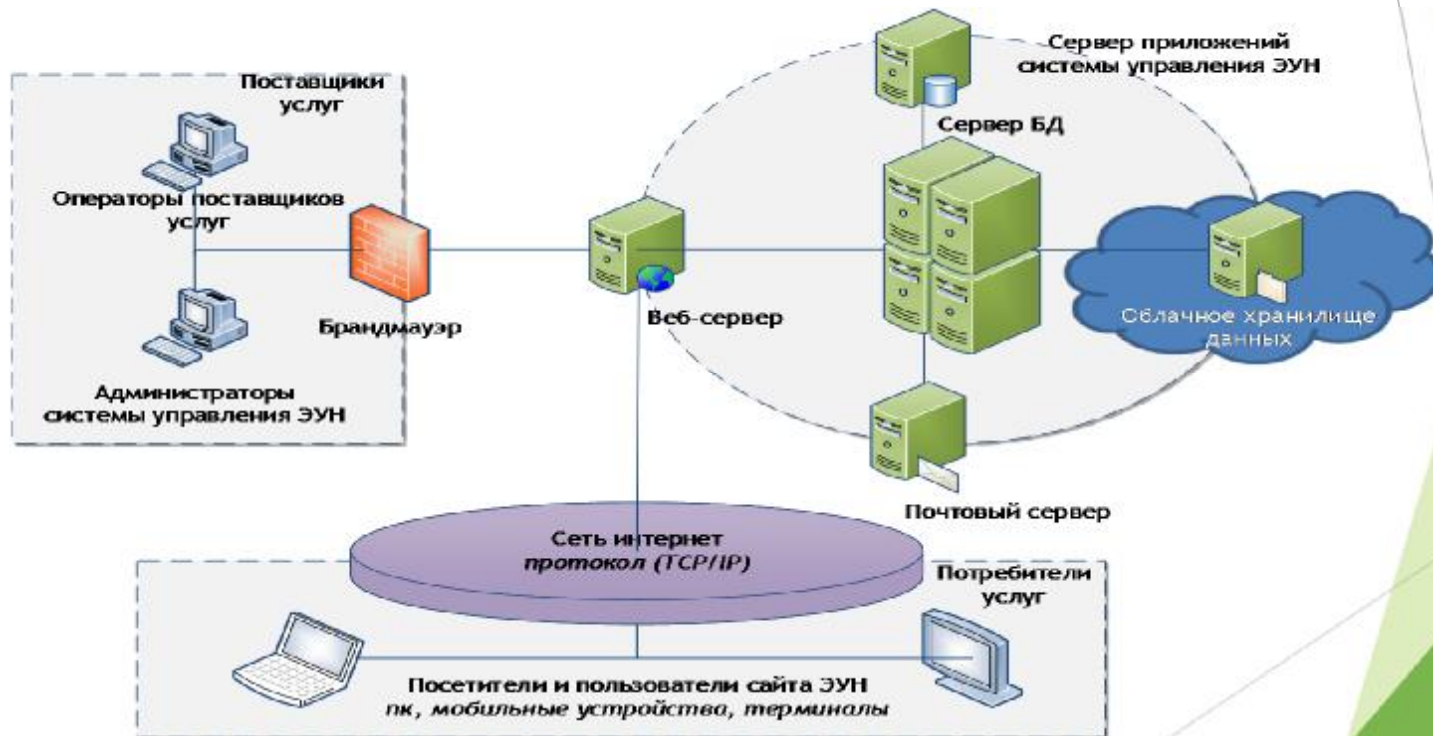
Поставщики услуг

Операторы поставщиков услуг

Администраторы системы управления ЭУН

Брандмауэр

Веб-сервер

Сервер приложений системы управления ЭУН

Сервер БД

Облачное хранилище данных

Почтовый сервер

Сеть интернет
протокол (TCP/IP)

Потребители услуг

Посетители и пользователи сайта ЭУН
пк, мобильные устройства, терминалы